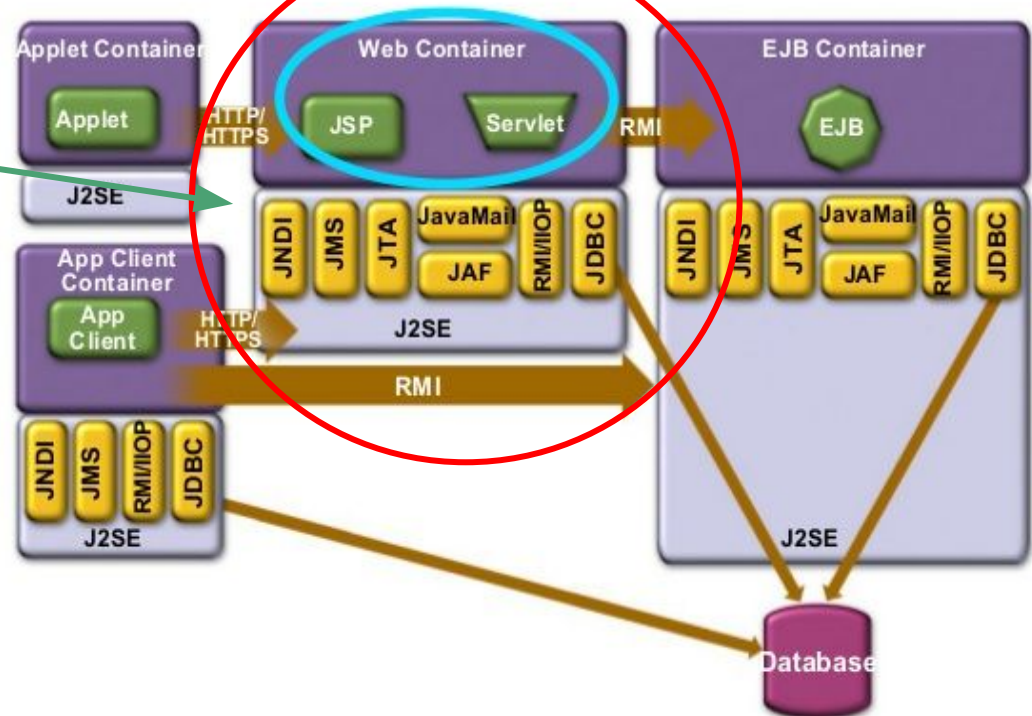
Applet Container
Applet
HTTP/
HTTPS
J2SE

Web Container
JSP
Servlet
RMI
JNDI
JMS
JTA
JavaMail
JAF
RMI/IIOP
JDBC
J2SE

EJB Container
EJB
JNDI
JMS
JTA
JavaMail
JAF
RMI/IIOP
JDBC
J2SE

App Client Container
App Client
HTTP/
HTTPS
RMI
JNDI
JMS
RMI/IIOP
JDBC
J2SE

Database